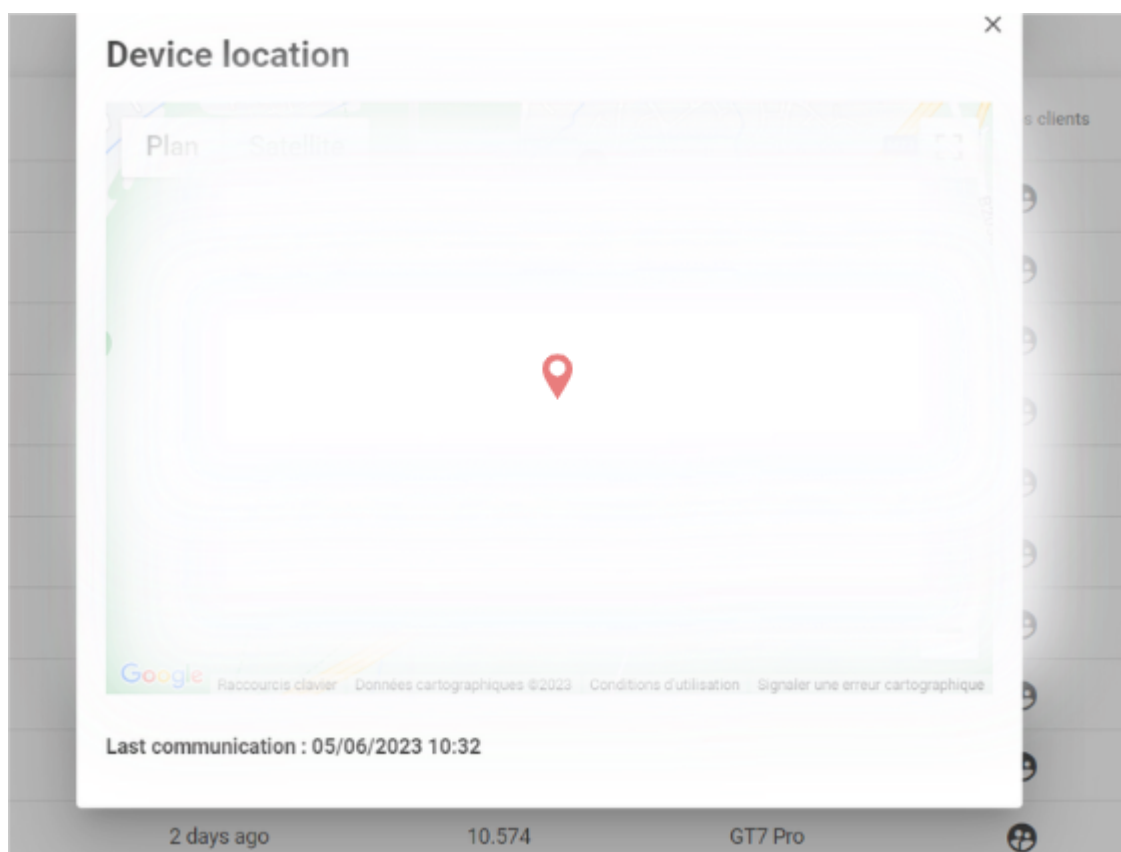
Device location

×

s clients

Plan Satellite

Google Raccourcis clavier Données cartographiques ©2023 Conditions d'utilisation Signaler une erreur cartographique

Last communication : 05/06/2023 10:32

2 days ago 10.574 GT7 Pro